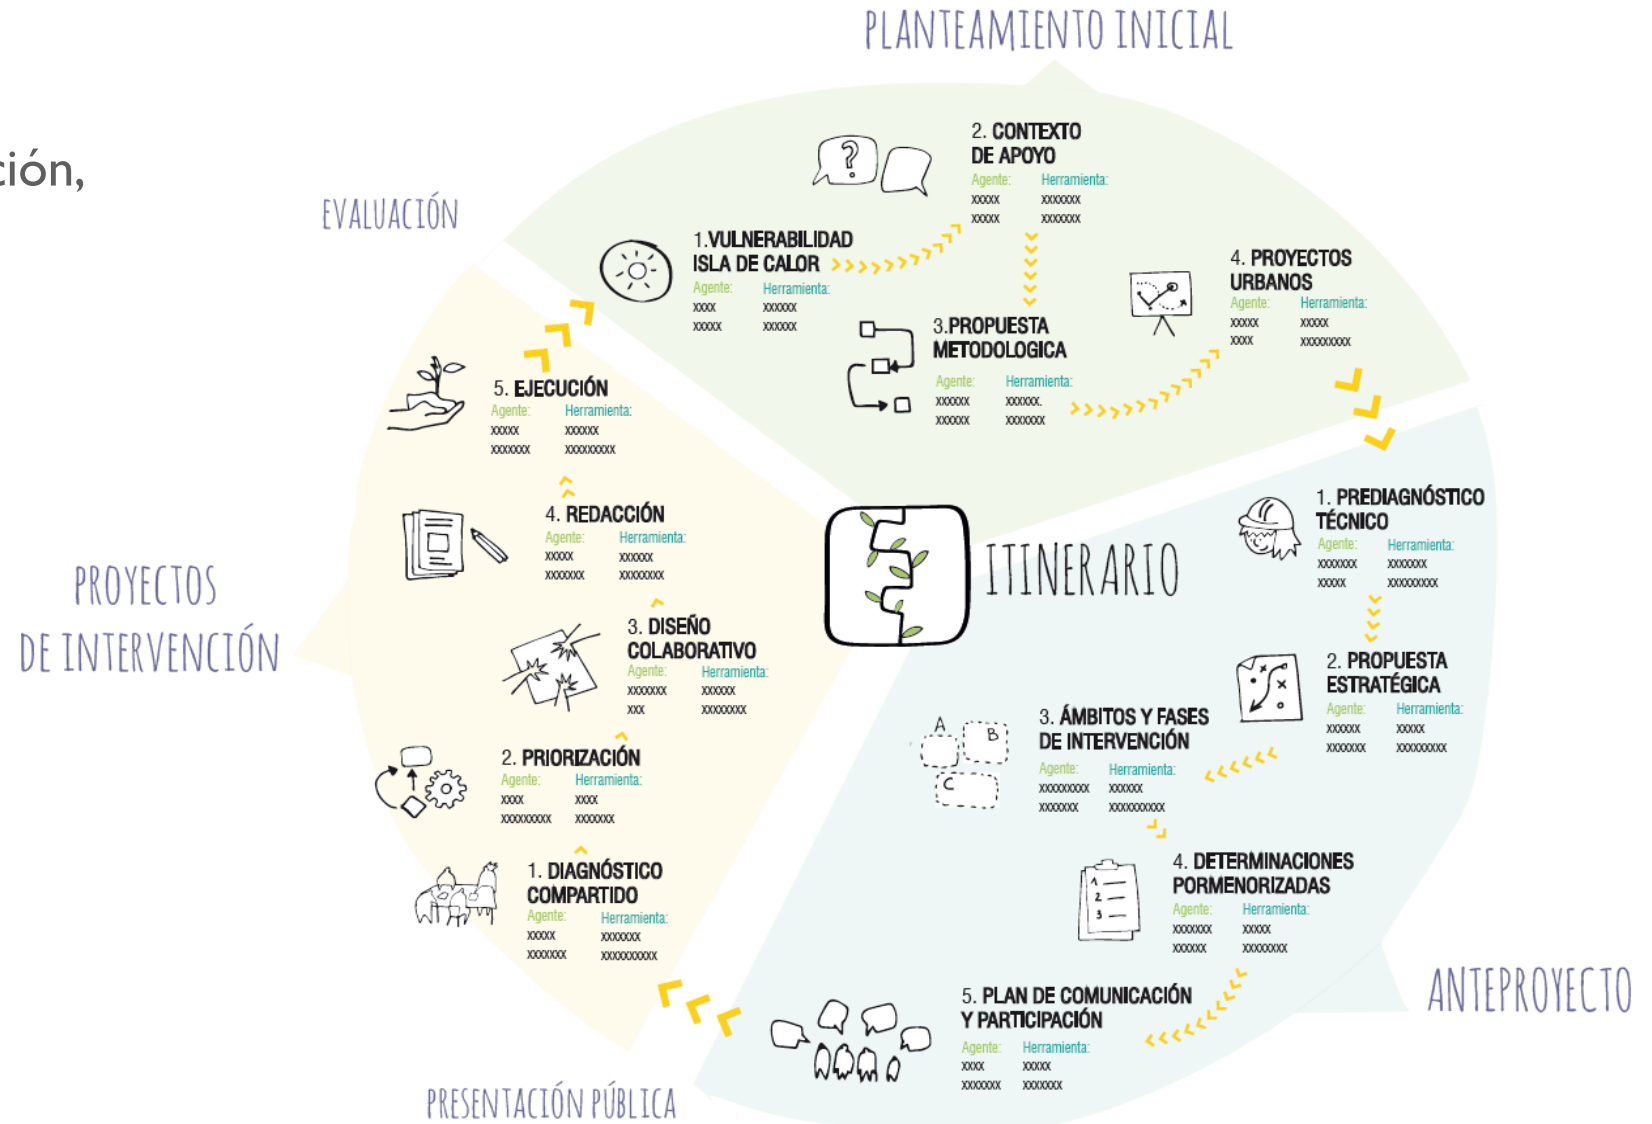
ción,

PLANTEAMIENTO INICIAL

EVALUACIÓN

2. CONTEXTO DE APOYO
Agente: xxxxx xxxxx
Herramienta: xxxxxxx xxxxxxx

1.VULNERABILIDAD ISLA DE CALOR
Agente: xxxx xxxxx
Herramienta: xxxxxx xxxxxx

4. PROYECTOS URBANOS
Agente: xxxxx xxxx
Herramienta: xxxxx xxxxxxxxx

3.PROPUESTA METODOLOGICA
Agente: xxxxxx xxxxxx
Herramienta: xxxxxx. xxxxxxx

5. EJECUCIÓN
Agente: xxxxx xxxxxxx
Herramienta: xxxxxx xxxxxxxxx

4. REDACCIÓN
Agente: xxxxx xxxxxxx
Herramienta: xxxxxx xxxxxxxx

ITINERARIO

PROYECTOS DE INTERVENCIÓN

3. DISEÑO COLABORATIVO
Agente: xxxxxxx xxx
Herramienta: xxxxxx xxxxxxxx

2. PRIORIZACIÓN
Agente: xxxx xxxxxxxxx
Herramienta: xxxx xxxxxxx

1. DIAGNÓSTICO COMPARTIDO
Agente: xxxxx xxxxxxx
Herramienta: xxxxxxx xxxxxxxxxx

1. PREDIAGNÓSTICO TÉCNICO
Agente: xxxxxxx xxxxx
Herramienta: xxxxxxx xxxxxxxxx

2. PROPUESTA ESTRATÉGICA
Agente: xxxxxx xxxxxxx
Herramienta: xxxxx xxxxxxxxx

3. ÁMBITOS Y FASES DE INTERVENCIÓN
Agente: xxxxxxxxx xxxxxxx
Herramienta: xxxxxx xxxxxxxxxx

A B C

4. DETERMINACIONES PORMENORIZADAS
Agente: xxxxxxx xxxxxx
Herramienta: xxxxx xxxxxxxx

5. PLAN DE COMUNICACIÓN Y PARTICIPACIÓN
Agente: xxxx xxxxxxx
Herramienta: xxxxx xxxxxxx

ANTEPROYECTO

PRESENTACIÓN PÚBLICA